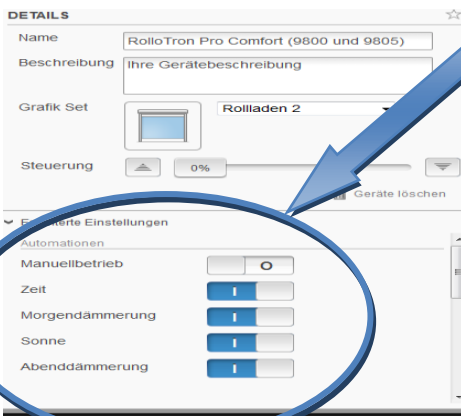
DETAILS

Name
RolloTron Pro Comfort (9800 und 9805)

Beschreibung
Ihre Gerätebeschreibung

Grafik Set
Rollladen 2

Steuerung
0%

Geräte löschen

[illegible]erte Einstellungen

Automationen

Manuellbetrieb
O

Zeit
I

Morgendämmerung
I

Sonne
I

Abenddämmerung
I